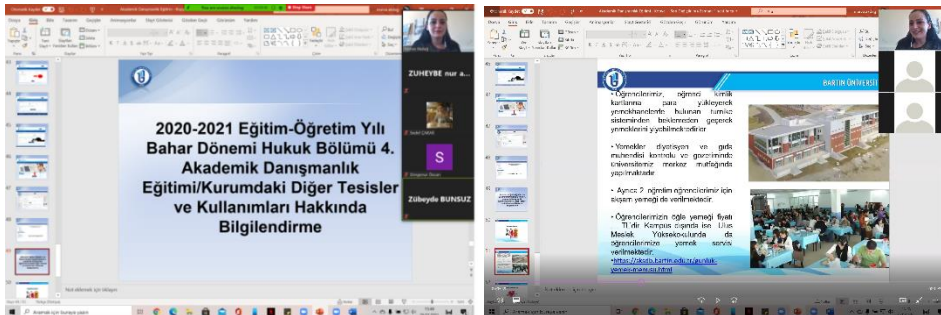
2020-2021 Eğitim-Öğretim Yılı Bahar Dönemi Hukuk Bölümü 4. Akademik Danışmanlık Eğitimi/Kurumdaki Diğer Tesisler ve Kullanımları Hakkında Bilgilendirme

ZUHEYBE nur a...

S

Zübeyde BUNSUZ

BARTIN ÜNİVERSİTESİ

• Öğrencilerimiz, öğrenci kimlik kartlarına para yükleyerek yemekhanelerde bulunan turnike sisteminden beklemeden geçerek yemeklerini yiyebilmektedirler.

• Yemekler diyetisyen ve gıda mühendisi kontrolü ve gözetiminde üniversitemiz merkez mutfağında yapılmaktadır.

• Ayrıca 2. öğretim öğrencilerimiz için akşam yemeği de verilmektedir.

• Öğrencilerimizin öğle yemeği fiyatı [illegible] TL'dir. Kampüs dışında ise Ulus Meslek Yüksekokulunda da öğrencilerimize yemek servisi verilmektedir.

https://sksdb.bartin.edu.tr/gunluk-yemek-menusu.html